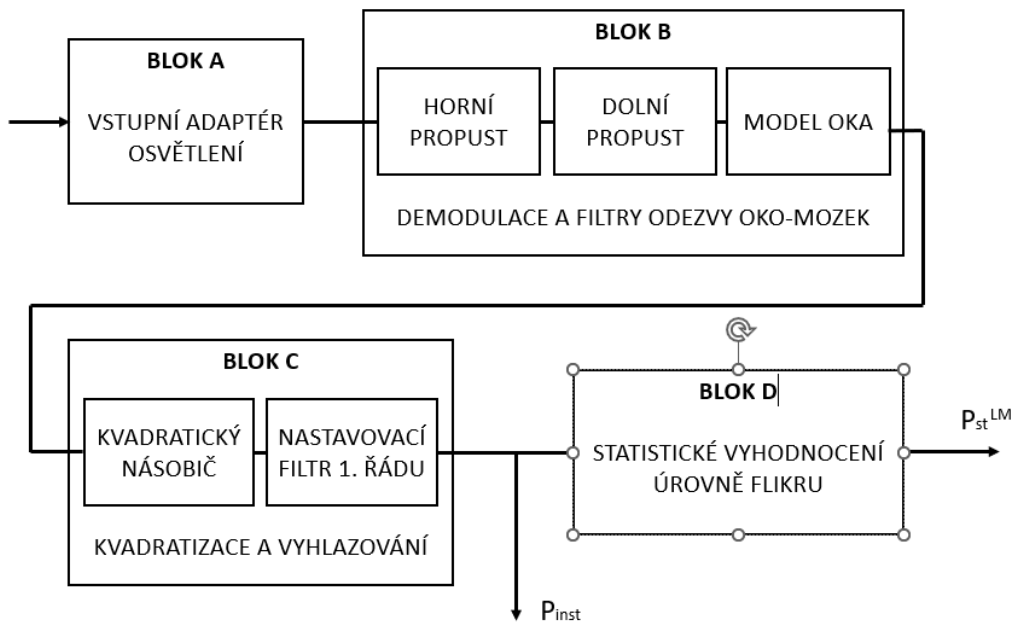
BLOK A

VSTUPNÍ ADAPTÉR OSVĚTLENÍ

BLOK B

HORNÍ PROPUST

DOLNÍ PROPUST

MODEL OKA

DEMODULACE A FILTRY ODEZVY OKO-MOZEK

BLOK C

KVADRATICKÝ NÁSOBIČ

NASTAVOVACÍ FILTR 1. ŘÁDU

KVADRATIZACE A VYHLAZOVÁNÍ

BLOK D

STATISTICKÉ VYHODNOCENÍ ÚROVNĚ FLIKRU

$P_{st}^{LM}$

$P_{inst}$